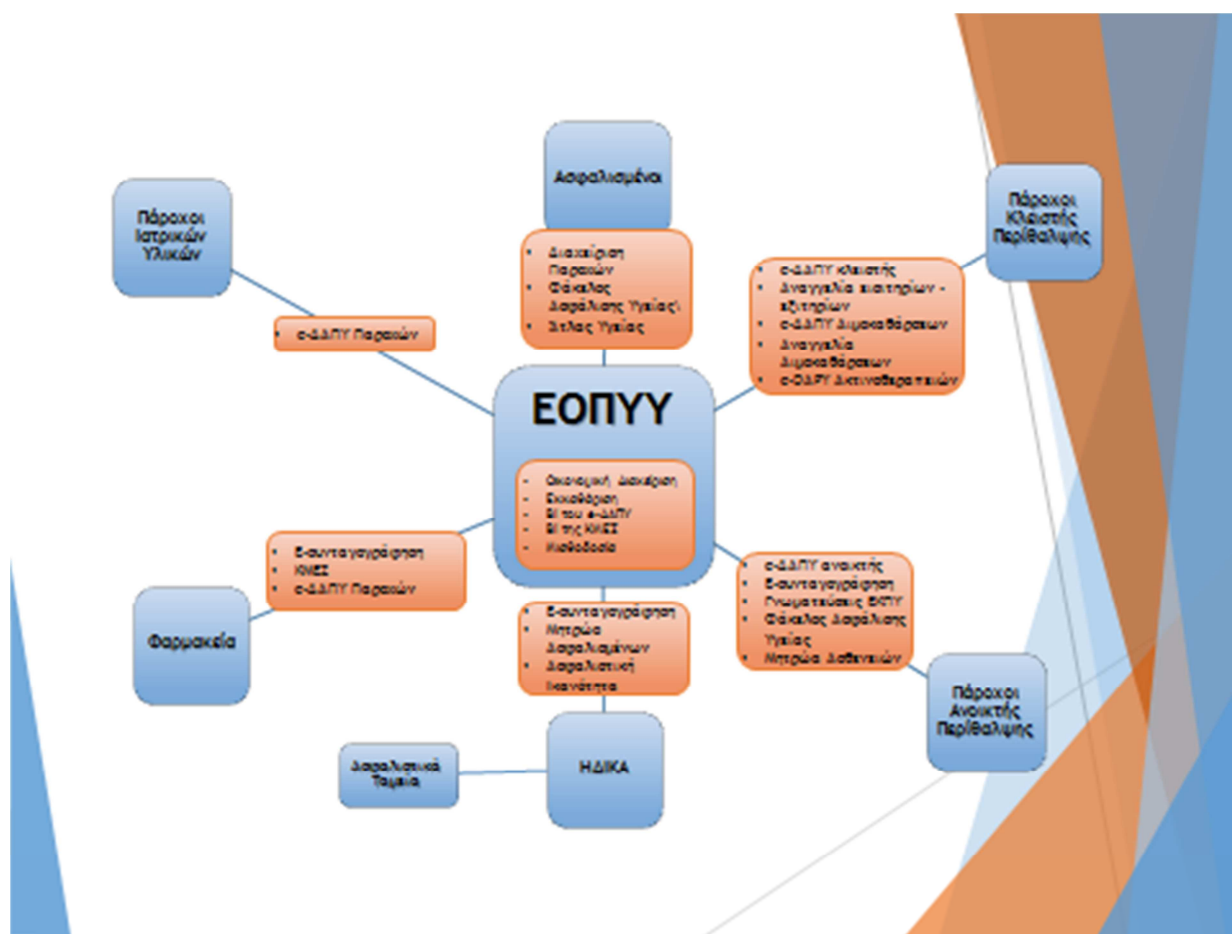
Ασφαλισμένοι

Πάροχοι Ιατρικών Υλικών

Πάροχοι Κλειστής Περίθαλψης

- Διαχείριση Παραπεμπτικών
- Φάκελος Ασφάλισης Υγείας
- Άτλας Υγείας

- e-ΔΑΠΥ Παροχών

- e-ΔΑΠΥ κλειστής
- Αναγγελία εισιτηρίων - εξιτηρίων
- e-ΔΑΠΥ Διμερών Συμβάσεων
- Αναγγελία Διμερών Συμβάσεων
- e-ΔΑΠΥ Ακτινοθεραπειών

ΕΟΠΥΥ

- Οικονομική Διαχείριση
- Εκκαθάριση
- BI του e-ΔΑΠΥ
- BI της ΚΗΕΣ
- Μισθοδοσία

- Ε-συνταγογράφηση
- ΚΗΕΣ
- e-ΔΑΠΥ Παροχών

Φαρμακεία

- Ε-συνταγογράφηση
- Μητρώο Ασφαλισμένων
- Ασφαλιστική Ικανότητα

- e-ΔΑΠΥ ανοικτής
- Ε-συνταγογράφηση
- Γνωματεύσεις ΕΚΠΥ
- Φάκελος Ασφάλισης Υγείας
- Μητρώο Ασθενειών

Πάροχοι Ανοικτής Περίθαλψης

Ασφαλιστικά Ταμεία

ΗΔΙΚΑ